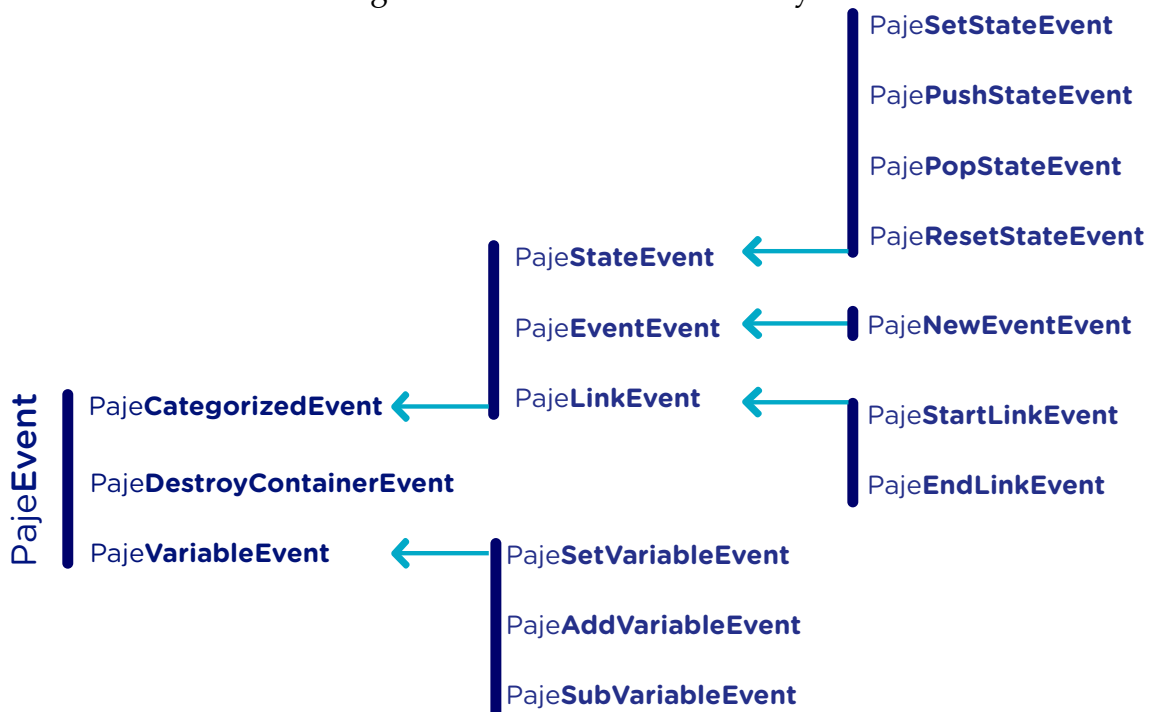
PajeSetStateEvent
PajePushStateEvent
PajePopStateEvent
PajeResetStateEvent

PajeStateEvent
PajeEventEvent
PajeLinkEvent

PajeNewEventEvent

PajeStartLinkEvent
PajeEndLinkEvent

PajeEvent

PajeCategorizedEvent
PajeDestroyContainerEvent
PajeVariableEvent

PajeSetVariableEvent
PajeAddVariableEvent
PajeSubVariableEvent